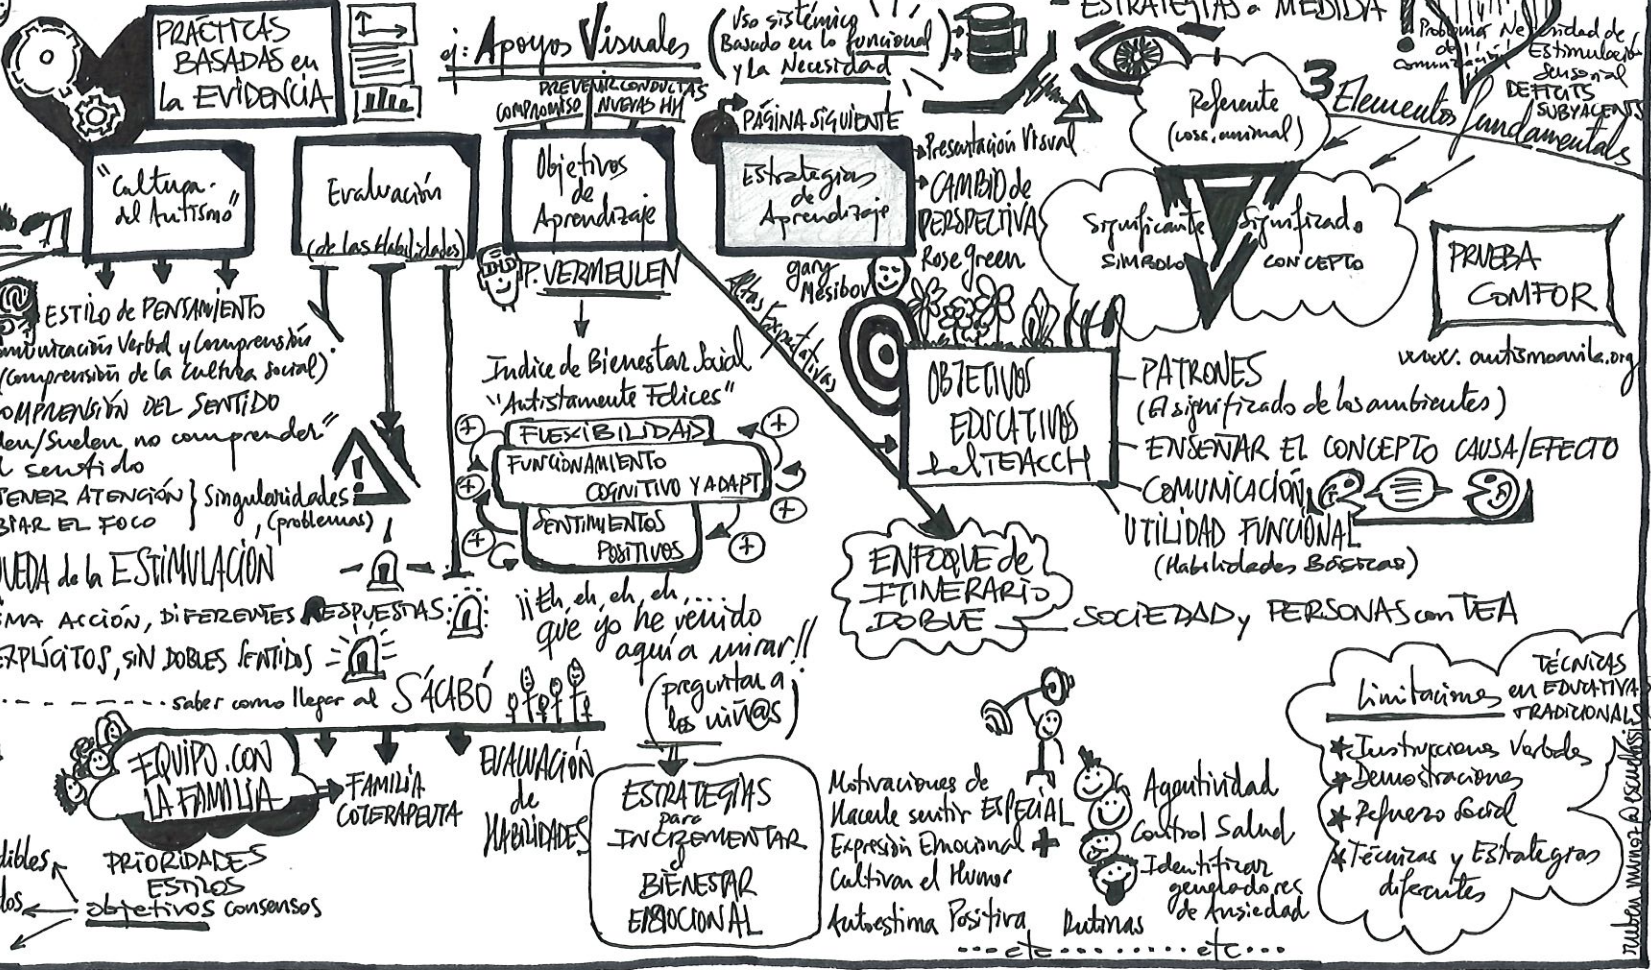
PRÁCTICAS BASADAS en la EVIDENCIA

ej: Apoyos Visuales

Uso sistémico Basado en lo funcional y la Necesidad

ESTRATEGIAS a MEDIDA

Problemas Necesidad de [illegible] Comunicación

Estimulación Sensorial

DEFICITS SUBYACENTES

PREVENIR CONDUCTAS

COMPROMISO

NUEVAS HH

PÁGINA SIGUIENTE

Referente (cosa, animal)

3 Elementos fundamentales

"Cultura del Autismo"

Evaluación (de las Habilidades)

Objetivos de Aprendizaje

Estrategias de Aprendizaje

Presentación Visual

CAMBIO de PERSPECTIVA

Rose Green

Significante SIMBOLO

Significado CONCEPTO

PRUEBA COMFOR

@ ESTILO de PENSAMIENTO

Comunicación Verbal y Comprensión (Comprensión de la Cultura social)

COMPRENSIÓN DEL SENTIDO

"Suelen/Suelen no comprender" el sentido

MANTENER ATENCIÓN } Singularidades (problemas)

CAMBIAR EL FOCO

BÚSQUEDA de la ESTIMULACIÓN

MISMA ACCIÓN, DIFERENTES RESPUESTAS

EXPLÍCITOS, SIN DOBLES SENTIDOS

saber como llegar al S'ACABÓ

P. VERMEULEN

gary Mesibov

Altas Expectativas

Indice de Bienestar Social "Autistamente Felices"

FLEXIBILIDAD

FUNCIONAMIENTO COGNITIVO Y ADAPT.

SENTIMIENTOS POSITIVOS

¡¡Eh, eh, eh, eh, ... que yo he venido aquí a mirar!!

(preguntar a los niñ@s)

OBJETIVOS EDUCATIVOS del TEACCH

PATRONES (El significado de los ambientes)

ENSEÑAR EL CONCEPTO CAUSA/EFECTO

COMUNICACIÓN

UTILIDAD FUNCIONAL (Habilidades Básicas)

www. autismoavila.org

ENFOQUE de ITINERARIO DOBLE

SOCIEDAD y PERSONAS con TEA

EQUIPO CON LA FAMILIA

FAMILIA COTERAPEUTA

EVALUACIÓN de HABILIDADES

ESTRATEGIAS para INCREMENTAR el BIENESTAR EMOCIONAL

Motivaciones de Hacerle sentir ESPECIAL

Expresión Emocional

Cultivar el Humor

Autoestima Positiva

Agentividad

Control Salud

Identificar generadores de Ansiedad

Rutinas

etc ... etc ...

Limitaciones TÉCNICAS en EDUCATIVAS TRADICIONALES

* Instrucciones Verbales

* Demostraciones

* Refuerzo Social

* Técnicas y Estrategias diferentes

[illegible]dibles

PRIORIDADES

ESTILOS

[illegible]dos

objetivos consensos

ruben muñoz @ scuadrast